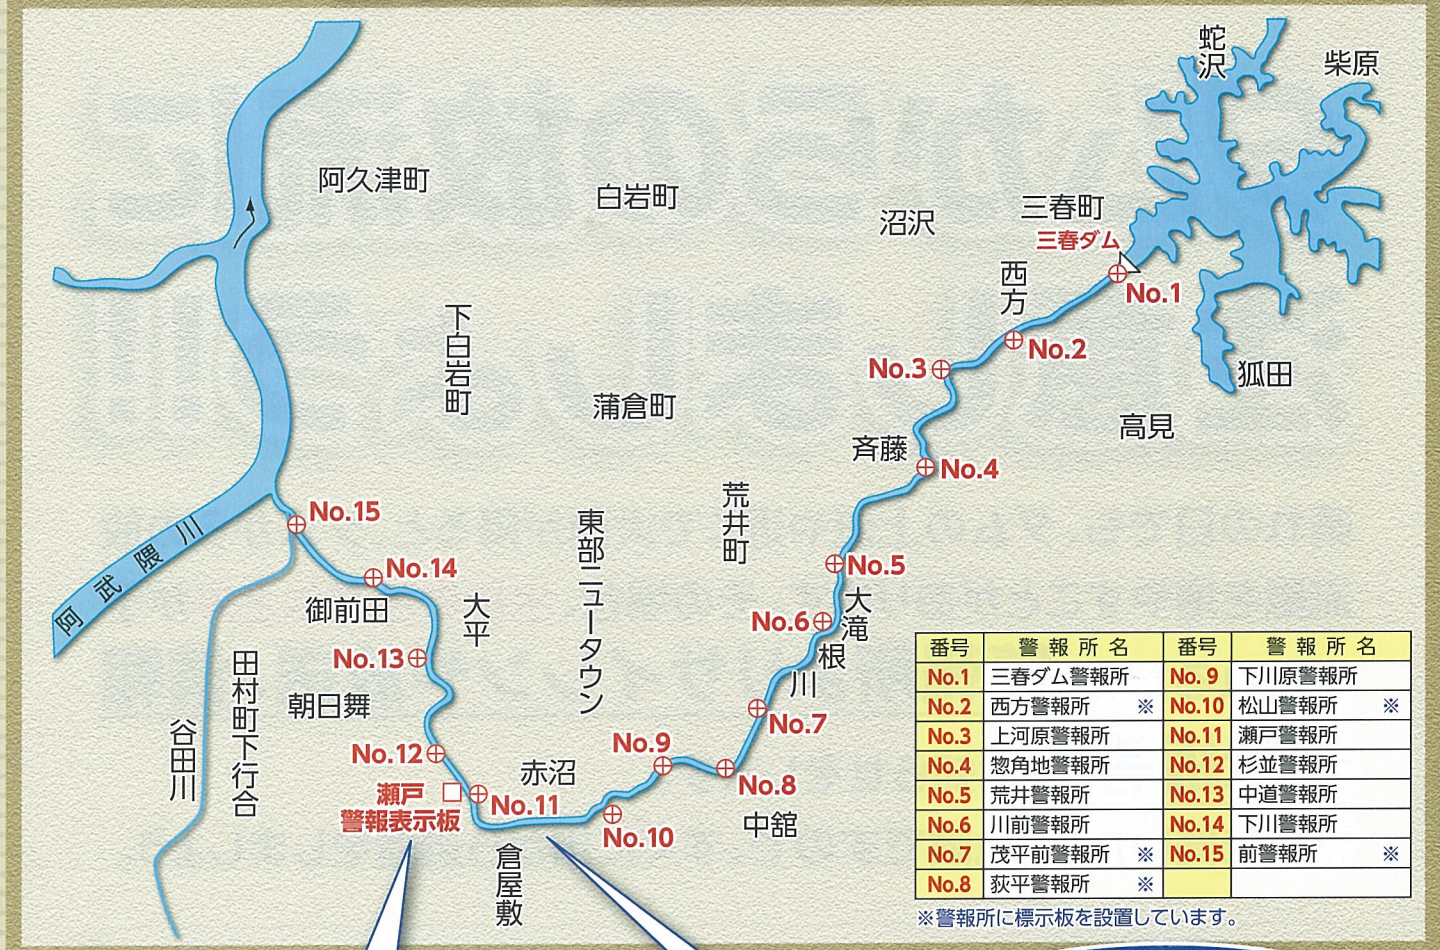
蛇沢

柴原

阿久津町

白岩町

沼沢

三春町

三春ダム

西方

No.1

No.2

No.3

狐田

下白岩町

蒲倉町

高見

斉藤

No.4

荒井町

東部ニュータウン

No.15

阿武隈川

No.5

No.14

御前田

大平

No.6

大滝根川

No.13

田村町下行合

朝日舞

No.7

谷田川

No.12

No.9

赤沼

瀬戸警報表示板

No.11

No.8

No.10

中舘

倉屋敷

| 番号 | 警報所名 | 番号 | 警報所名 |
|---|---|---|---|
| No.1 | 三春ダム警報所 | No.9 | 下川原警報所 |
| No.2 | 西方警報所 ※ | No.10 | 松山警報所 ※ |
| No.3 | 上河原警報所 | No.11 | 瀬戸警報所 |
| No.4 | 惣角地警報所 | No.12 | 杉並警報所 |
| No.5 | 荒井警報所 | No.13 | 中道警報所 |
| No.6 | 川前警報所 | No.14 | 下川警報所 |
| No.7 | 茂平前警報所 ※ | No.15 | 前警報所 ※ |
| No.8 | 荻平警報所 ※ | | |

※警報所に標示板を設置しています。